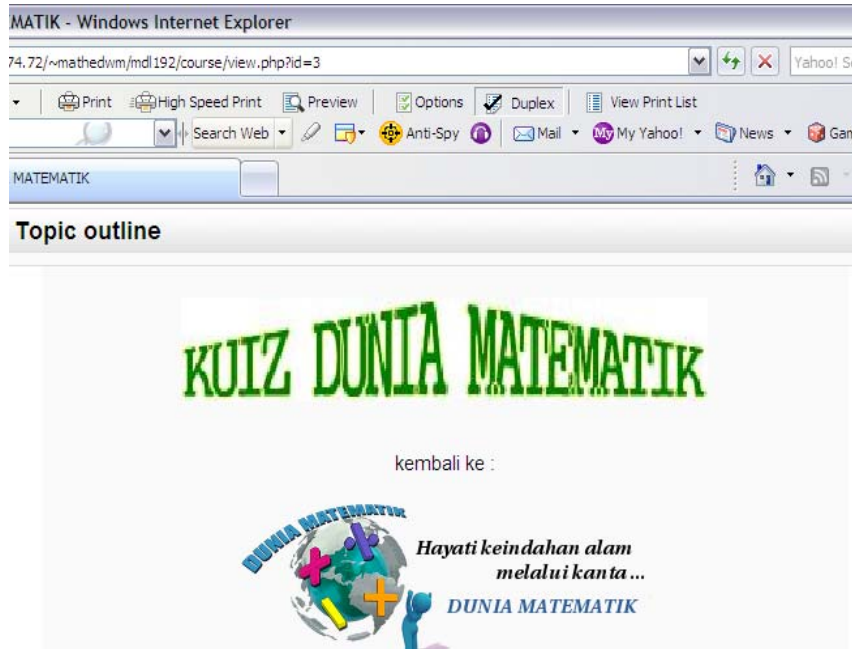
MATIK - Windows Internet Explorer

74.72/~mathedwm/mdl192/course/view.php?id=3

Yahoo! S

Print High Speed Print Preview Options Duplex View Print List

Search Web Anti-Spy Mail My Yahoo! News Gam

MATEMATIK

Topic outline

KUIZ DUNIA MATEMATIK

kembali ke :

DUNIA MATEMATIK

Hayati keindahan alam melalui kanta...

DUNIA MATEMATIK